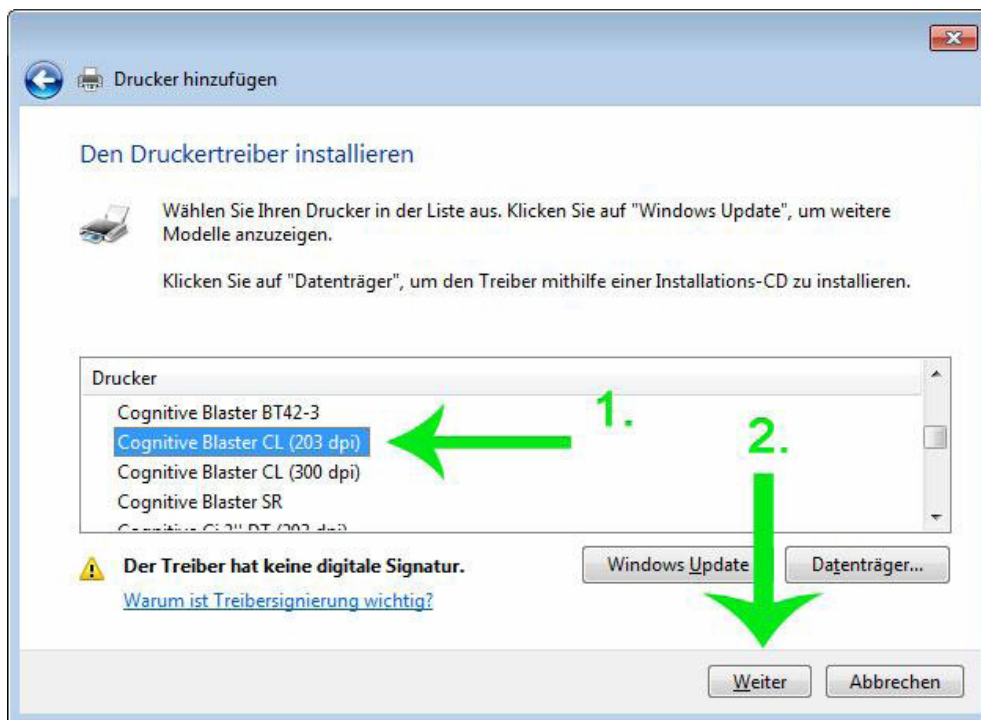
Drucker hinzufügen

Den Druckertreiber installieren

Wählen Sie Ihren Drucker in der Liste aus. Klicken Sie auf "Windows Update", um weitere Modelle anzuzeigen.

Klicken Sie auf "Datenträger", um den Treiber mithilfe einer Installations-CD zu installieren.

Drucker
Cognitive Blaster BT42-3
Cognitive Blaster CL (203 dpi)
Cognitive Blaster CL (300 dpi)
Cognitive Blaster SR
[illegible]

1.
2.

Der Treiber hat keine digitale Signatur.
Warum ist Treibersignierung wichtig?

Windows Update
Datenträger...

Weiter
Abbrechen